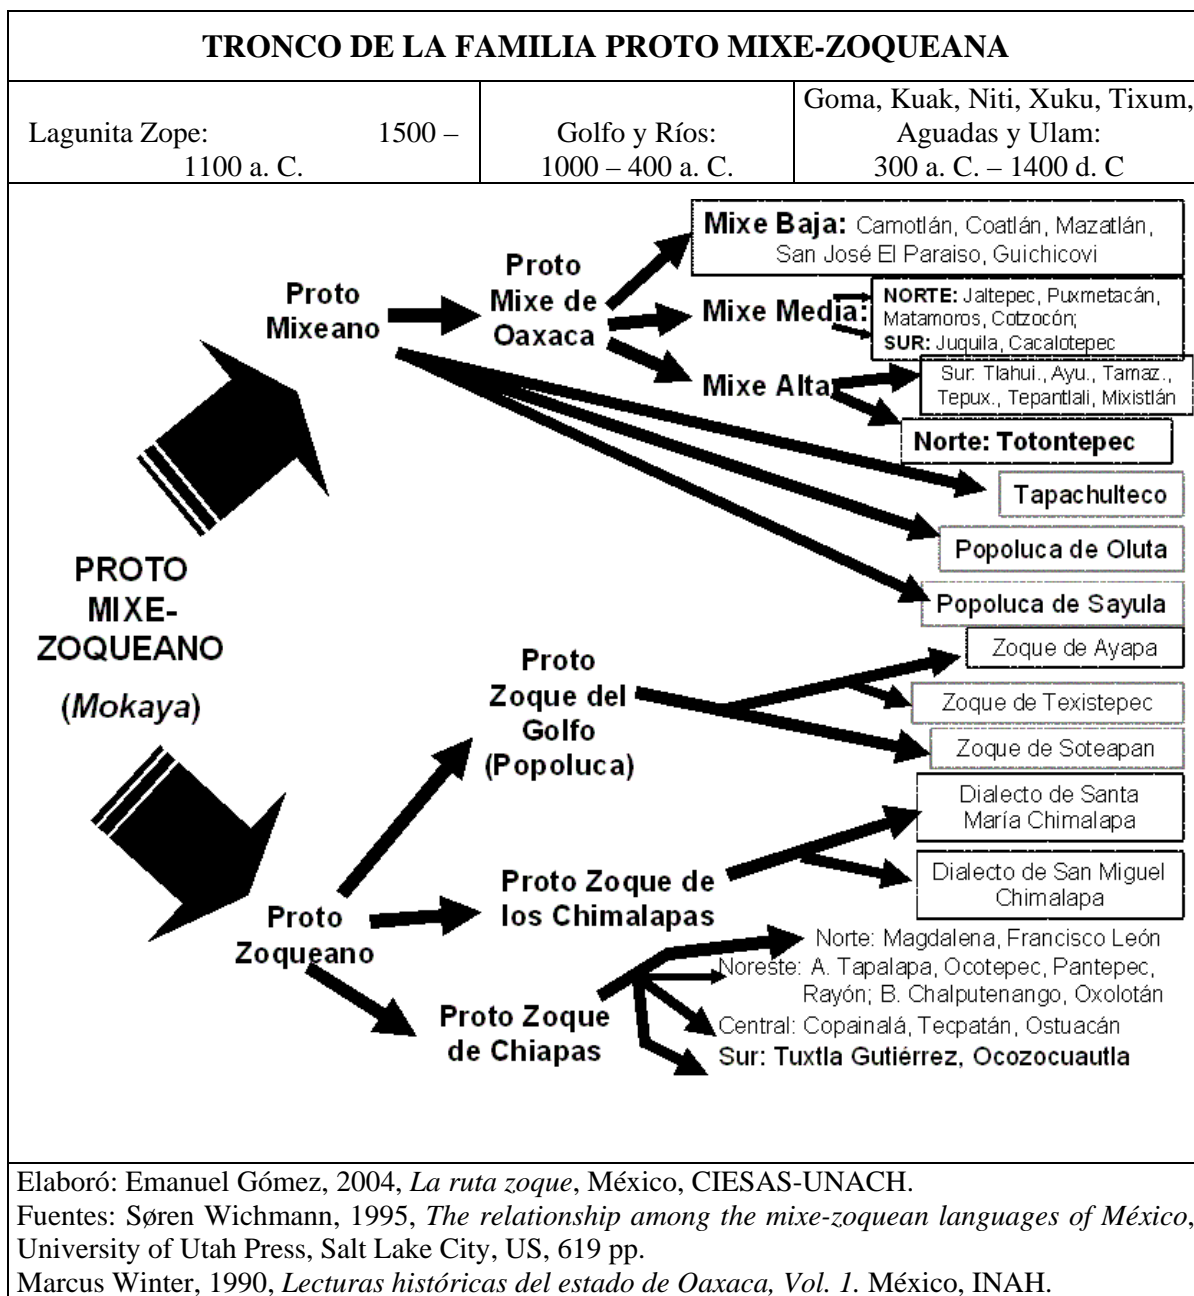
TRONCO DE LA FAMILIA PROTO MIXE-ZOQUEANA

| Lagunita Zope: 1500 – 1100 a. C. | Golfo y Ríos: 1000 – 400 a. C. | Goma, Kuak, Niti, Xuku, Tixum, Aguadas y Ulam: 300 a. C. – 1400 d. C |
|---|---|---|

PROTO MIXE-ZOQUEANO (*Mokaya*)

Proto Mixeano

Proto Mixe de Oaxaca

Mixe Baja: Camotlán, Coatlán, Mazatlán, San José El Paraiso, Guichicovi

Mixe Media: NORTE: Jaltepec, Puxmetacán, Matamoros, Cotzocón; SUR: Juquila, Cacalotepec

Mixe Alta: Sur: Tlahui., Ayu., Tamaz., Tepux., Tepantlali, Mixistlán

Norte: Totontepec

Tapachulteco

Popoluca de Oluta

Popoluca de Sayula

Proto Zoqueano

Proto Zoque del Golfo (Popoluca)

Zoque de Ayapa

Zoque de Texistepec

Zoque de Soteapan

Proto Zoque de los Chimalapas

Dialecto de Santa María Chimalapa

Dialecto de San Miguel Chimalapa

Proto Zoque de Chiapas

Norte: Magdalena, Francisco León

Noreste: A. Tapalapa, Ocotepec, Pantepec, Rayón; B. Chalputenango, Oxolotán

Central: Copainalá, Tecpatán, Ostuacán

Sur: Tuxtla Gutiérrez, Ocozocuautla

Elaboró: Emanuel Gómez, 2004, *La ruta zoque*, México, CIESAS-UNACH.
Fuentes: Søren Wichmann, 1995, *The relationship among the mixe-zoquean languages of México*, University of Utah Press, Salt Lake City, US, 619 pp.
Marcus Winter, 1990, *Lecturas históricas del estado de Oaxaca, Vol. 1.* México, INAH.